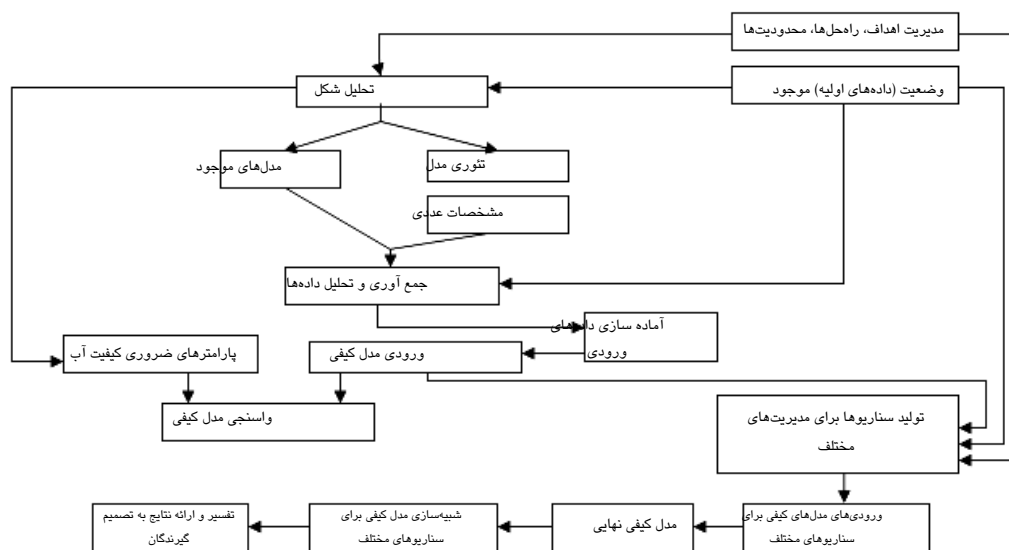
مدیریت اهداف، راه‌حل‌ها، محدودیت‌ها

وضعیت (داده‌های اولیه) موجود

تحلیل شکل

مدل‌های موجود

تئوری مدل

مشخصات عددی

جمع آوری و تحلیل داده‌ها

آماده سازی داده‌های ورودی

پارامترهای ضروری کیفیت آب

ورودی مدل کیفی

واسنجی مدل کیفی

تولید سناریوها برای مدیریت‌های مختلف

ورودی‌های مدل‌های کیفی برای سناریوهای مختلف

مدل کیفی نهایی

شبیه‌سازی مدل کیفی برای سناریوهای مختلف

تفسیر و ارائه نتایج به تصمیم گیرندگان